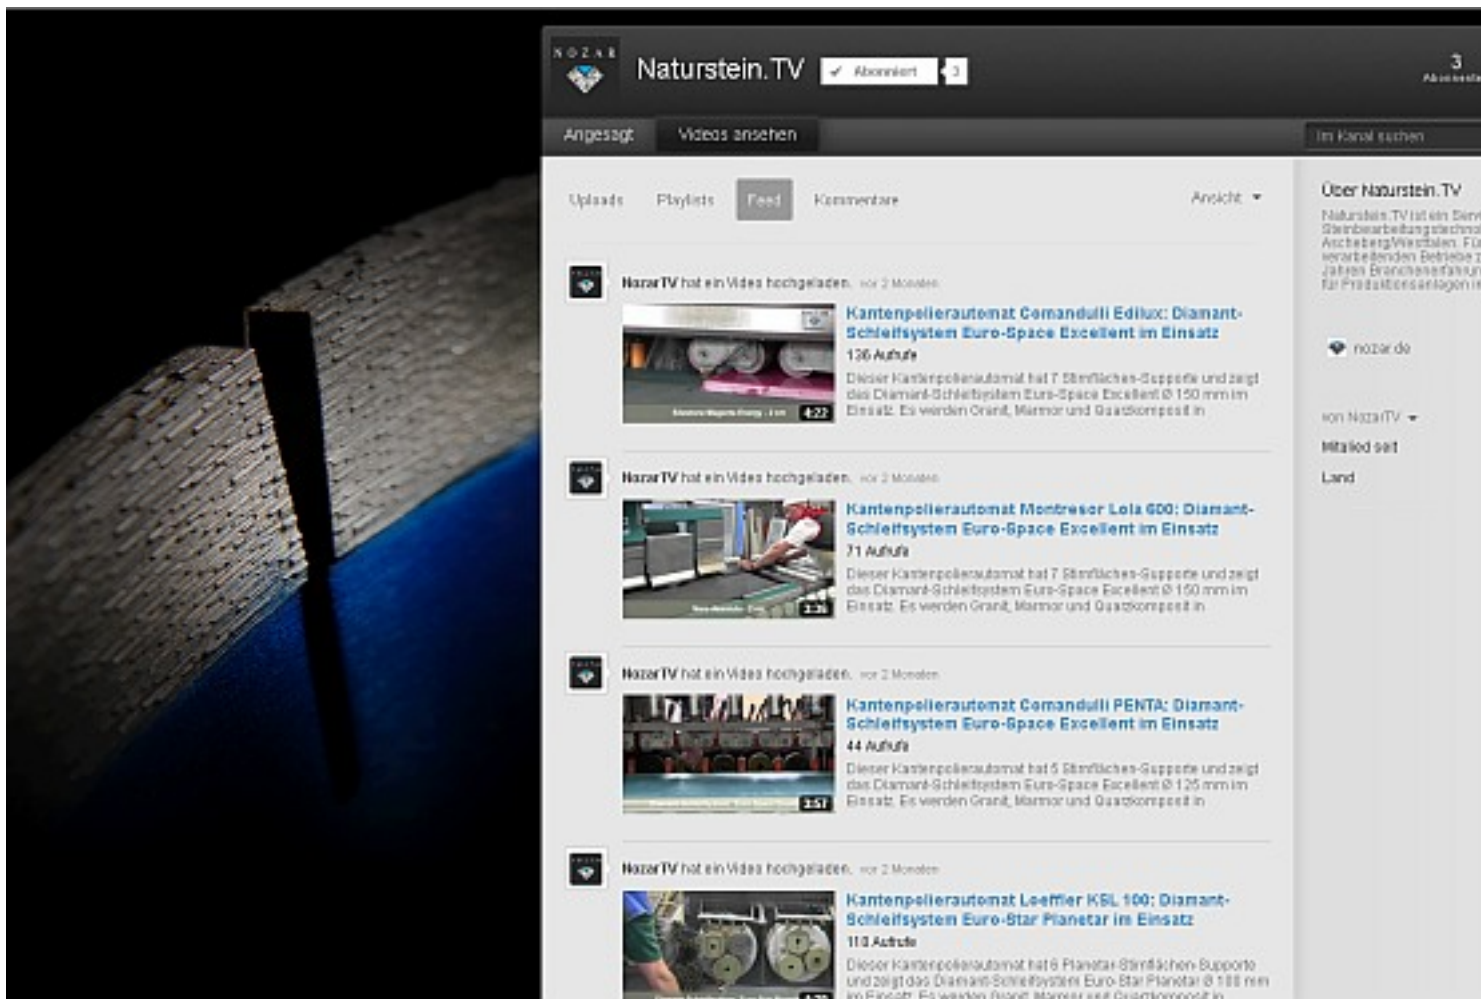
NOZAR

Naturstein.TV ✓ Abonniert 3

3 Abonnenten

Angesagt Videos ansehen

Im Kanal suchen

Uploads Playlists Feed Kommentare Ansicht

NozarTV hat ein Video hochgeladen. vor 2 Monaten

4:22

Kantenpolierautomat Comandulli Edilux: Diamant-Schleifsystem Euro-Space Excellent im Einsatz

136 Aufrufe

Dieser Kantenpolierautomat hat 7 Stirnflächen-Supporte und zeigt das Diamant-Schleifsystem Euro-Space Excellent Ø 150 mm im Einsatz. Es werden Granit, Marmor und Quarzkomposit in

NozarTV hat ein Video hochgeladen. vor 2 Monaten

2:36

Kantenpolierautomat Montresor Lola 600: Diamant-Schleifsystem Euro-Space Excellent im Einsatz

71 Aufrufe

Dieser Kantenpolierautomat hat 7 Stirnflächen-Supporte und zeigt das Diamant-Schleifsystem Euro-Space Excellent Ø 150 mm im Einsatz. Es werden Granit, Marmor und Quarzkomposit in

NozarTV hat ein Video hochgeladen. vor 2 Monaten

3:57

Kantenpolierautomat Comandulli PENTA: Diamant-Schleifsystem Euro-Space Excellent im Einsatz

44 Aufrufe

Dieser Kantenpolierautomat hat 5 Stirnflächen-Supporte und zeigt das Diamant-Schleifsystem Euro-Space Excellent Ø 125 mm im Einsatz. Es werden Granit, Marmor und Quarzkomposit in

NozarTV hat ein Video hochgeladen. vor 2 Monaten

Kantenpolierautomat Loeffler KSL 100: Diamant-Schleifsystem Euro-Star Planetar im Einsatz

110 Aufrufe

Dieser Kantenpolierautomat hat 6 Planetar-Stirnflächen-Supporte und zeigt das Diamant-Schleifsystem Euro-Star Planetar Ø 100 mm im Einsatz. Es werden Granit, Marmor und Quarzkomposit in

Über Naturstein.TV

Naturstein.TV ist ein Serv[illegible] Steinbearbeitungstechno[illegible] Ascheberg/Westfalen. Fü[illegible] verarbeitenden Betriebe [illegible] Jahren Branchenerfahrun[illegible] für Produktionsanlagen i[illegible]

nozar.de

von NozarTV

Mitglied seit

Land